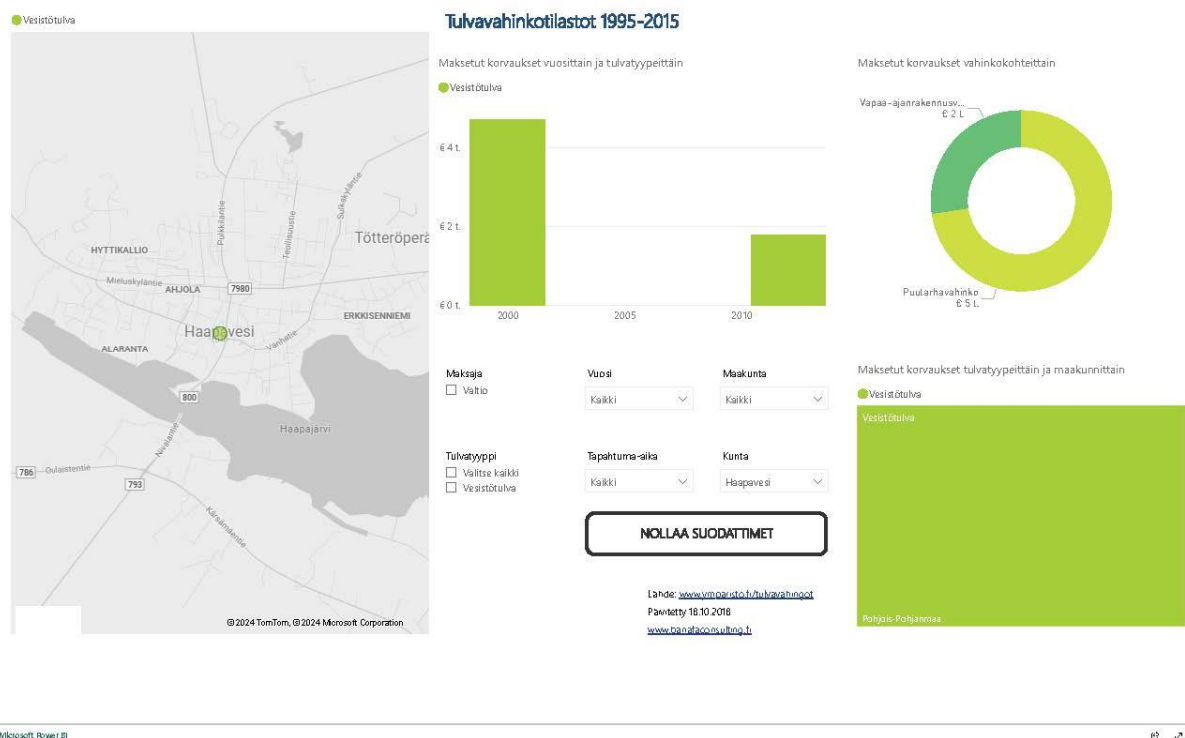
Vesistötulva

Tulvavahinkotilastot 1995-2015

HYTTIKALLIO
Mieluskyläntie
AHJOLA
7980
Pukkilantie
Teollisuustie
Sulkakyläntie
Tötteröperä
Haapavesi
ERKKISENNIEMI
ALARANTA
Vanhatie
800
Haapajärvi
Nivalantie
786
Oulaistentie
793
Karsämäentie
© 2024 TomTom, © 2024 Microsoft Corporation

Maksetut korvaukset vuosittain ja tulvatyypeittäin
Vesistötulva
€ 4 t.
€ 2 t.
€ 0 t.
2000
2005
2010

Maksetut korvaukset vahinkokohteittain
Vapaa-ajanrakennusv... € 2 t.
Puutarhavahinko € 5 t.

Maksaja
Valtio

Vuosi
Kaikki

Maakunta
Kaikki

Tulvatyyppi
Valitse kaikki
Vesistötulva

Tapahtuma-aika
Kaikki

Kunta
Haapavesi

NOLLAA SUODATTIMET

Lähde: www.ymparisto.fi/tulvavahingot
Päivitetty 18.10.2018
www.banataconsulting.fi

Maksetut korvaukset tulvatyypeittäin ja maakunnittain
Vesistötulva
Vesistötulva
Pohjois-Pohjanmaa

Microsoft Power BI